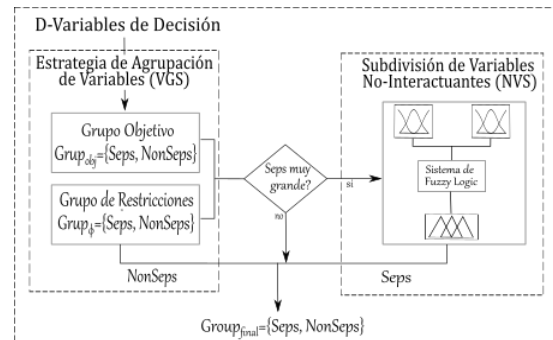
D-Variables de Decisión

Estrategia de Agrupación de Variables (VGS)

Grupo Objetivo
$Grup_{obj}$={Seps, NonSeps}

Grupo de Restricciones
$Grup_{\phi}$={Seps, NonSeps}

Seps muy grande?

si

no

Subdivisión de Variables No-Interactuantes (NVS)

Sistema de Fuzzy Logic

NonSeps

Seps

$Group_{final}$={Seps, NonSeps}